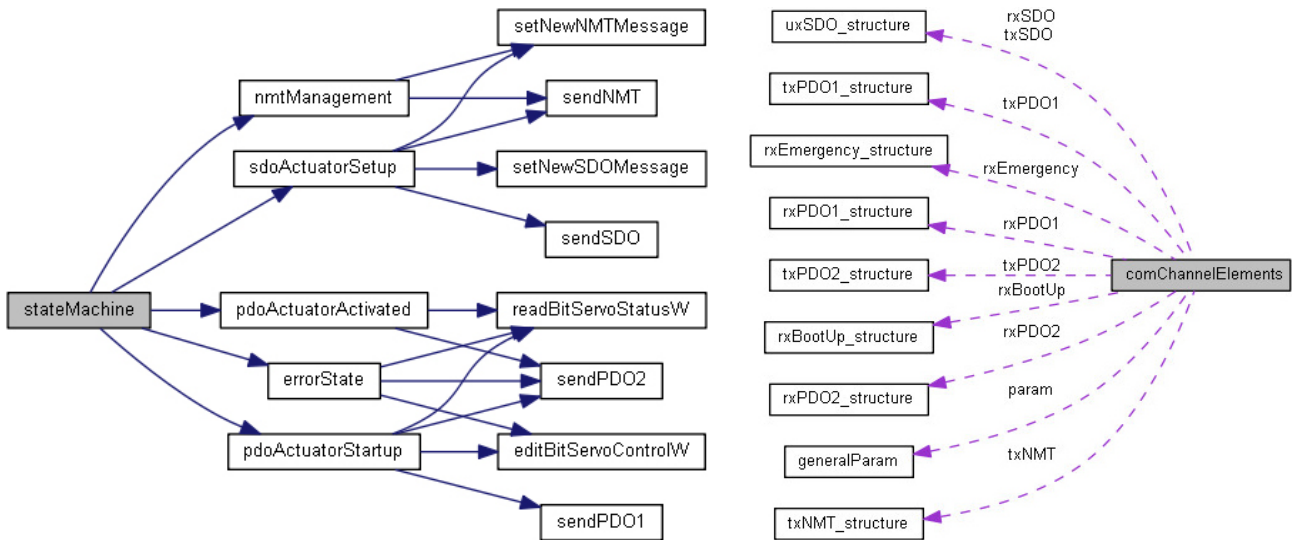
setNewNMTMessage
nmtManagement
sendNMT
sdoActuatorSetup
setNewSDOMessage
sendSDO
stateMachine
pdoActuatorActivated
readBitServoStatusW
errorState
sendPDO2
pdoActuatorStartup
editBitServoControlW
sendPDO1

uxSDO_structure
rxSDO
txSDO
txPDO1_structure
txPDO1
rxEmergency_structure
rxEmergency
rxPDO1_structure
rxPDO1
txPDO2_structure
txPDO2
comChannelElements
rxBootUp
rxBootUp_structure
rxPDO2
rxPDO2_structure
param
generalParam
txNMT
txNMT_structure